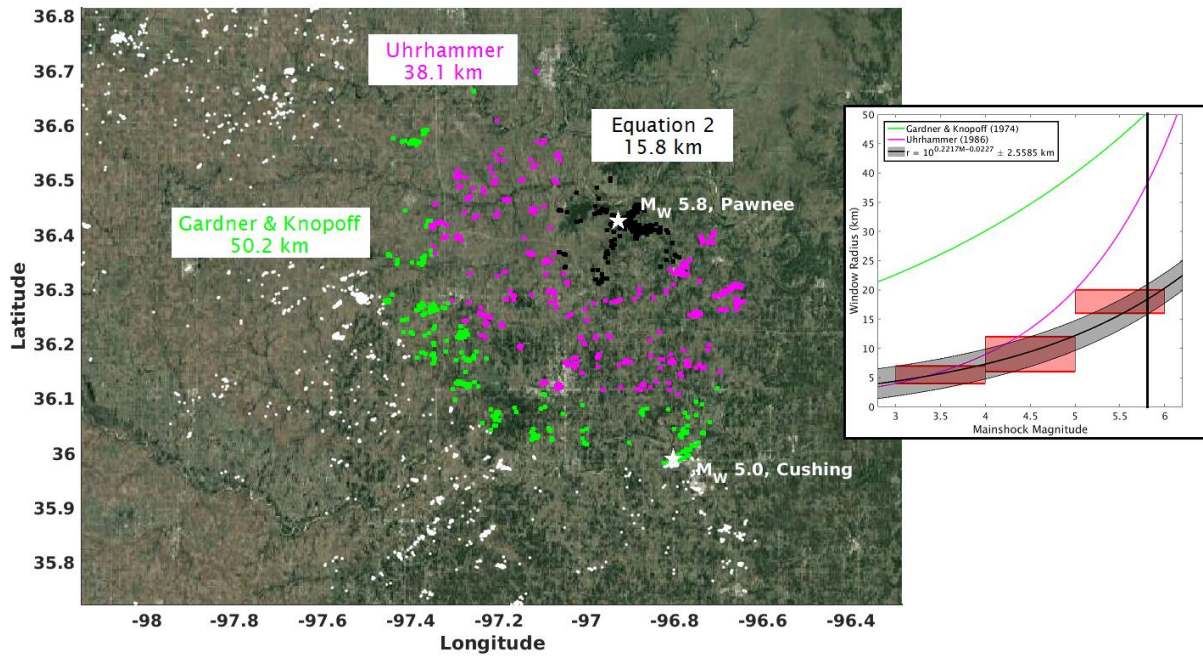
36.8
36.7
36.6
36.5
36.4
36.3
36.2
36.1
36
35.9
35.8
Latitude

Uhrhammer
38.1 km

Equation 2
15.8 km

Gardner & Knopoff
50.2 km

$M_W$ 5.8, Pawnee

$M_W$ 5.0, Cushing

-98
-97.8
-97.6
-97.4
-97.2
-97
-96.8
-96.6
-96.4
Longitude

Gardner & Knopoff (1974)
Uhrhammer (1986)
$r = 10^{0.2217M-0.0227} \pm 2.5585$ km

50
45
40
35
30
25
20
15
10
5
0
Window Radius (km)

3
3.5
4
4.5
5
5.5
6
Mainshock Magnitude